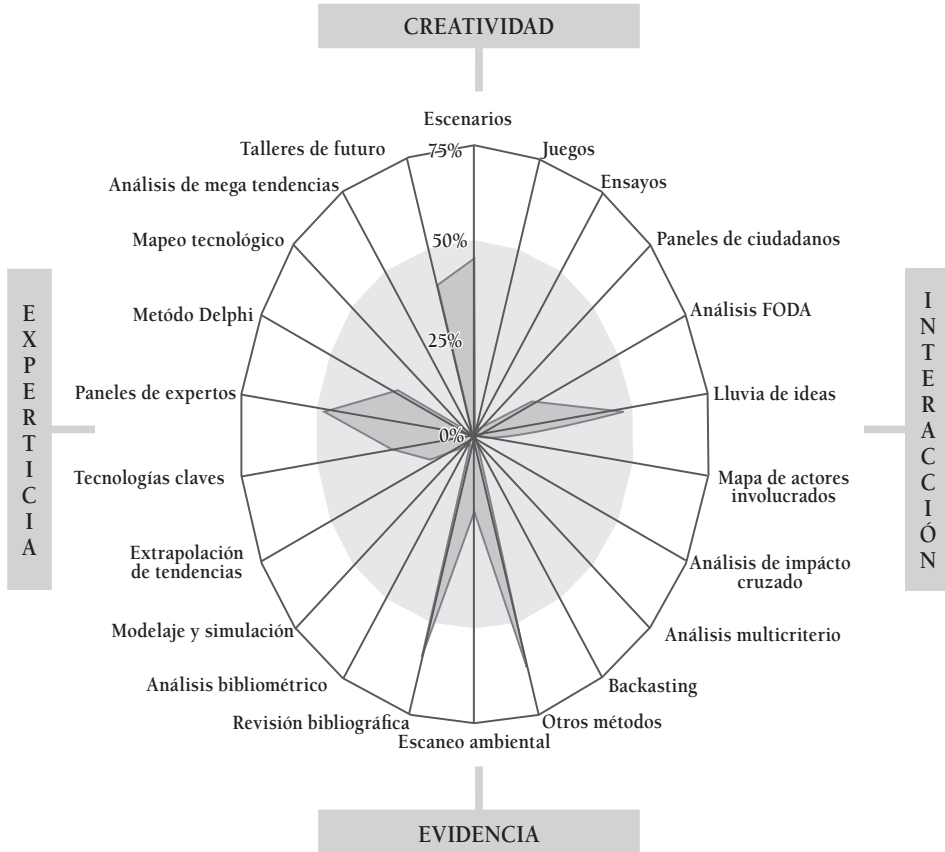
CREATIVIDAD

Escenarios
Juegos
Ensayos
Paneles de ciudadanos
Análisis FODA
Lluvia de ideas
Mapa de actores involucrados
Análisis de impácto cruzado
Análisis multicriterio
Backasting
Otros métodos
Escaneo ambiental
Revisión bibliográfica
Análisis bibliométrico
Modelaje y simulación
Extrapolación de tendencias
Tecnologías claves
Paneles de expertos
Metódo Delphi
Mapeo tecnológico
Análisis de mega tendencias
Talleres de futuro

75%
50%
25%
0%

EXPERTICIA

INTERACCIÓN

EVIDENCIA